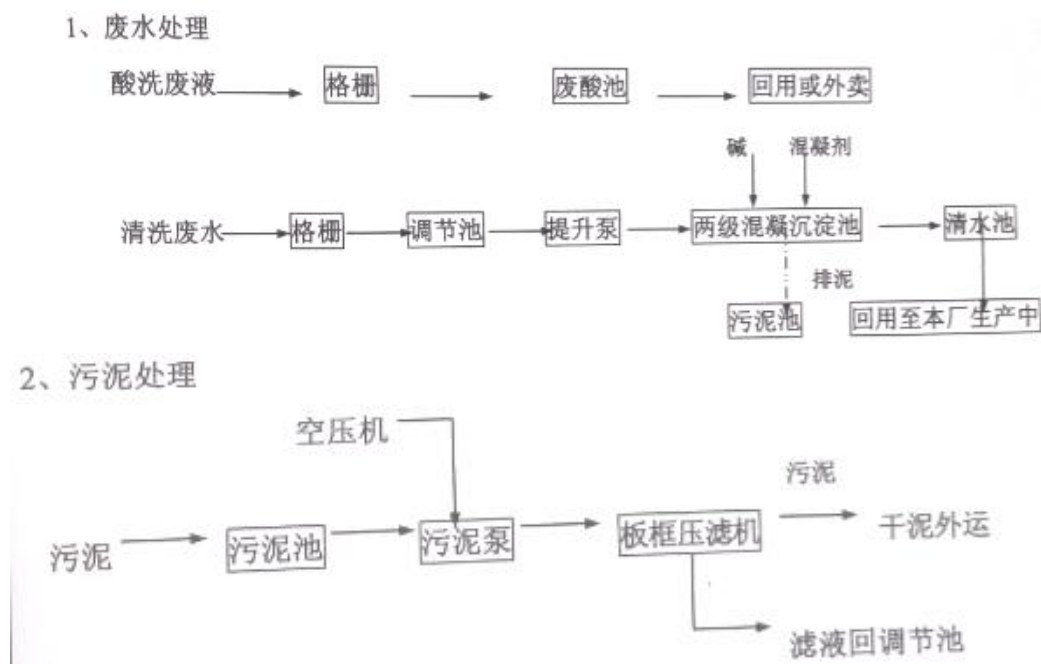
1、废水处理

酸洗废液 格栅 废酸池 回用或外卖

碱 混凝剂

清洗废水 格栅 调节池 提升泵 两级混凝沉淀池 清水池

排泥

污泥池 回用至本厂生产中

2、污泥处理

空压机

污泥 污泥池 污泥泵 板框压滤机

污泥

干泥外运

滤液回调节池